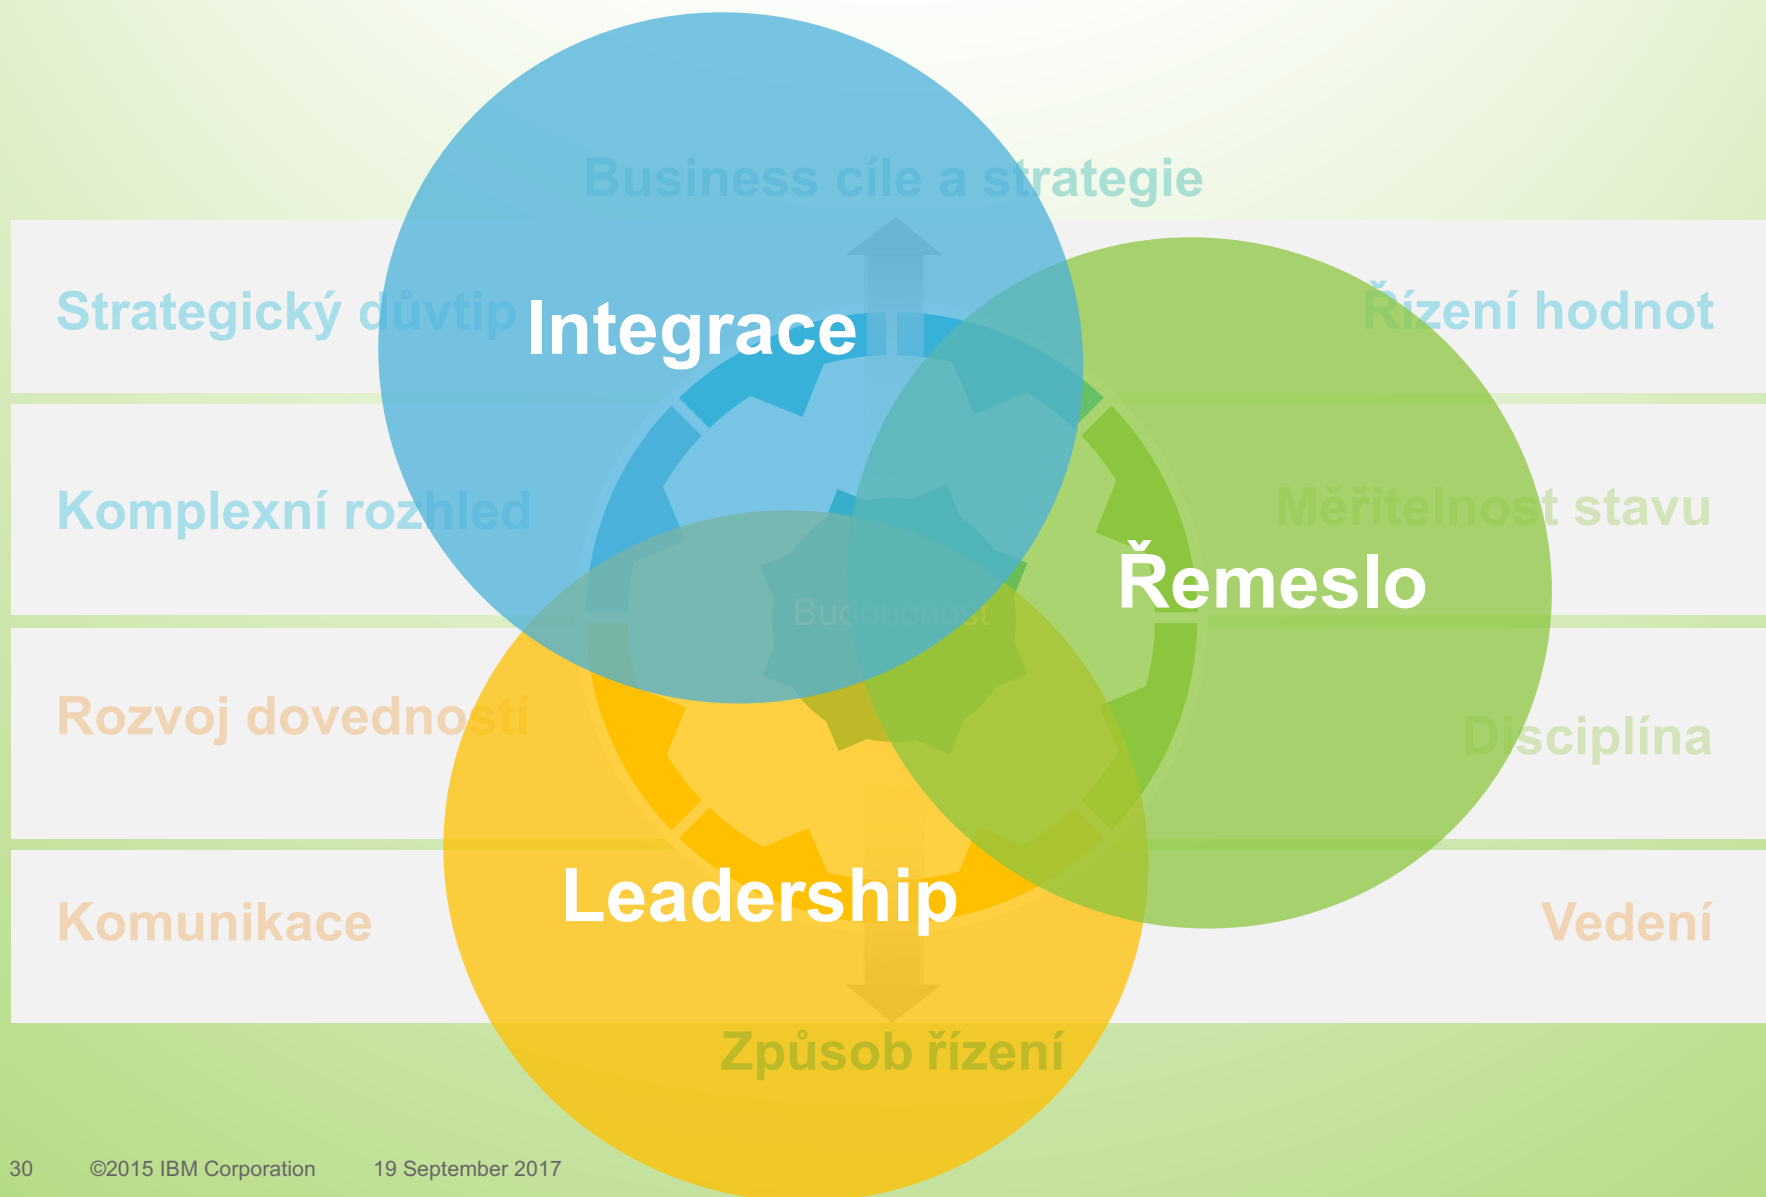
Business cíle a strategie

Strategický důvtip

Integrace

Řízení hodnot

Komplexní rozhled

Měřitelnost stavu

Řemeslo

Budoucnost

Rozvoj dovedností

Disciplína

Komunikace

Leadership

Vedení

Způsob řízení

30 ©2015 IBM Corporation 19 September 2017